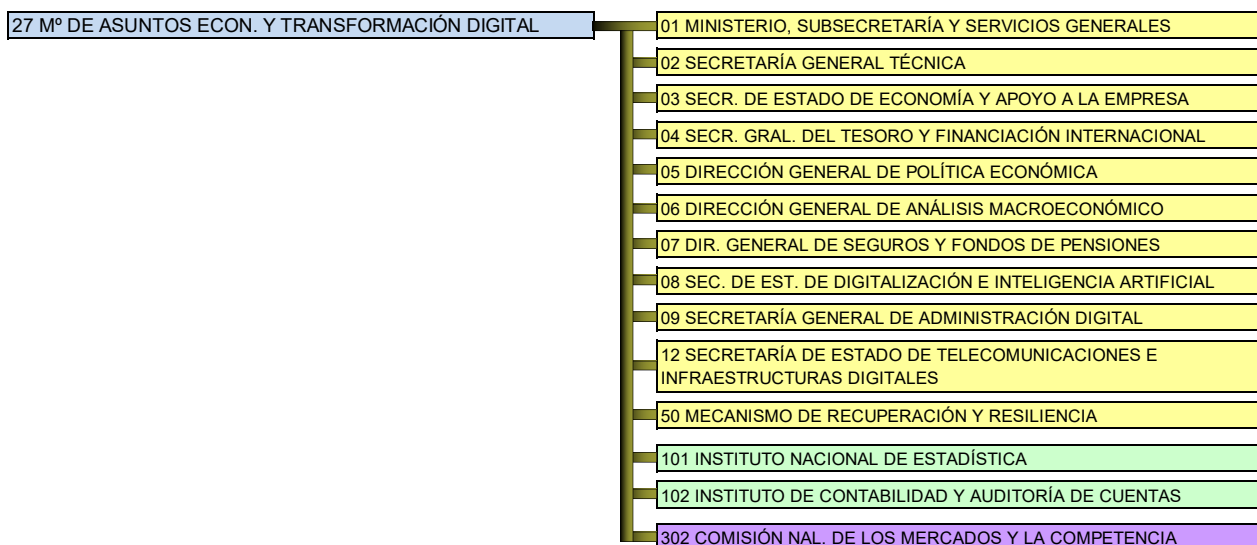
27 Mº DE ASUNTOS ECON. Y TRANSFORMACIÓN DIGITAL

01 MINISTERIO, SUBSECRETARÍA Y SERVICIOS GENERALES

02 SECRETARÍA GENERAL TÉCNICA

03 SECR. DE ESTADO DE ECONOMÍA Y APOYO A LA EMPRESA

04 SECR. GRAL. DEL TESORO Y FINANCIACIÓN INTERNACIONAL

05 DIRECCIÓN GENERAL DE POLÍTICA ECONÓMICA

06 DIRECCIÓN GENERAL DE ANÁLISIS MACROECONÓMICO

07 DIR. GENERAL DE SEGUROS Y FONDOS DE PENSIONES

08 SEC. DE EST. DE DIGITALIZACIÓN E INTELIGENCIA ARTIFICIAL

09 SECRETARÍA GENERAL DE ADMINISTRACIÓN DIGITAL

12 SECRETARÍA DE ESTADO DE TELECOMUNICACIONES E INFRAESTRUCTURAS DIGITALES

50 MECANISMO DE RECUPERACIÓN Y RESILIENCIA

101 INSTITUTO NACIONAL DE ESTADÍSTICA

102 INSTITUTO DE CONTABILIDAD Y AUDITORÍA DE CUENTAS

302 COMISIÓN NAL. DE LOS MERCADOS Y LA COMPETENCIA